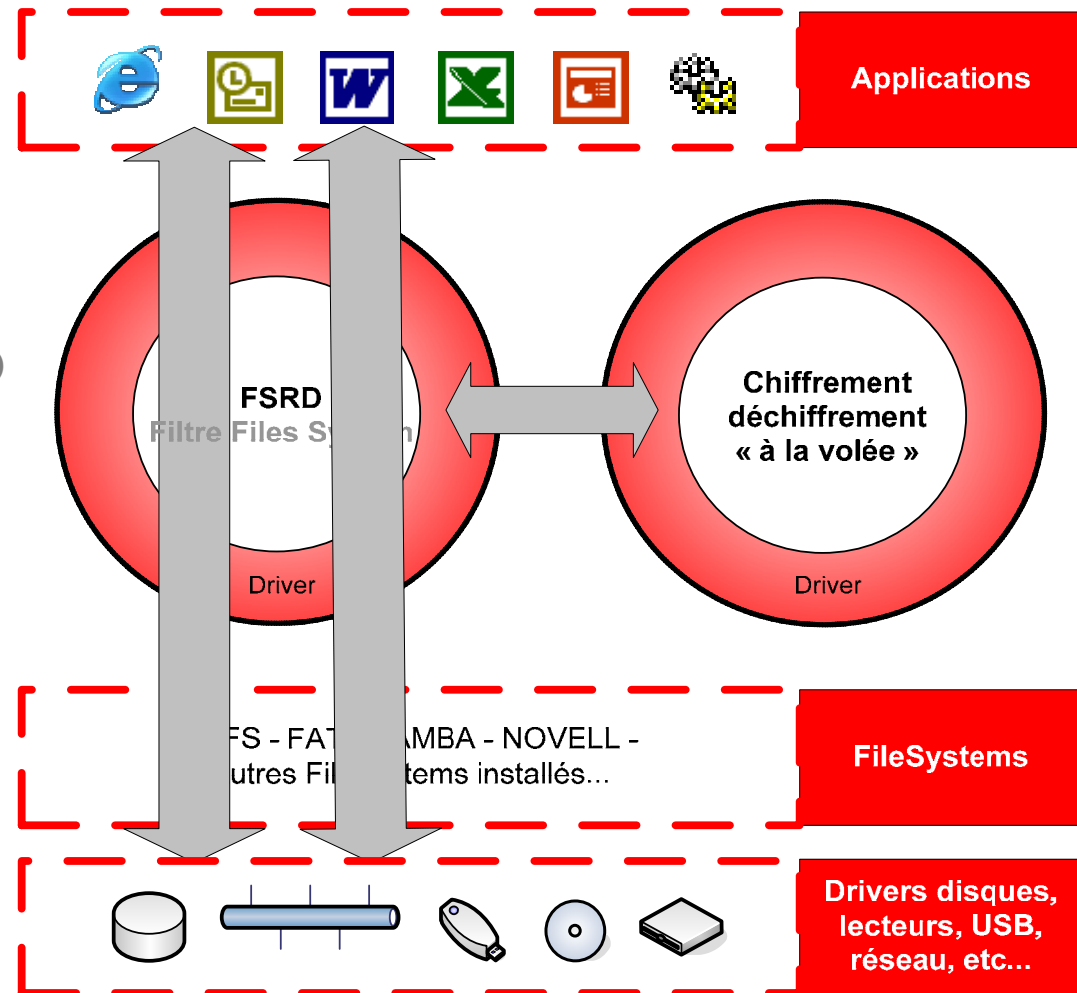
Applications

FSRD
Filtre Files Sy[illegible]m

Driver

Chiffrement déchiffrement « à la volée »

Driver

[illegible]FS - FAT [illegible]AMBA - NOVELL - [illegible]utres Fil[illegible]stems installés...

FileSystems

Drivers disques, lecteurs, USB, réseau, etc...